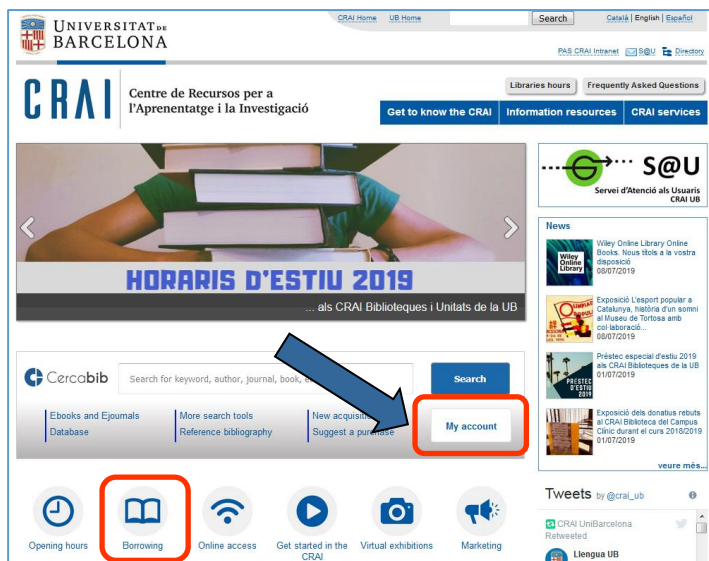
UNIVERSITAT DE BARCELONA

CRAI Home UB Home Search Català | English | Español

PAS CRAI Intranet S@U Directory

CRAI Centre de Recursos per a l'Aprenentatge i la Investigació

Libraries hours Frequently Asked Questions

Get to know the CRAI Information resources CRAI services

HORARIS D'ESTIU 2019

... als CRAI Biblioteques i Unitats de la UB

S@U
Servei d'Atenció als Usuaris CRAI UB

News

Wiley Online Library
Wiley Online Library Online Books. Nous títols a la vostra disposició
08/07/2019

Exposició L'esport popular a Catalunya, història d'un somni al Museu de Tortosa amb col·laboració...
08/07/2019

PRÉSTEC D'ESTIU 2019
Préstec especial d'estiu 2019 als CRAI Biblioteques de la UB
01/07/2019

Exposició dels donatius rebuts al CRAI Biblioteca del Campus Clínic durant el curs 2018/2019
01/07/2019

veure més...

Cercabib

Search for keyword, author, journal, book, e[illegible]

Search

Ebooks and Ejournals
Database

More search tools
Reference bibliography

New acquisit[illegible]
Suggest a purchase

My account

Tweets by @crai_ub

CRAI UniBarcelona Retweeted

Llengua UB

Opening hours Borrowing Online access Get started in the CRAI Virtual exhibitions Marketing